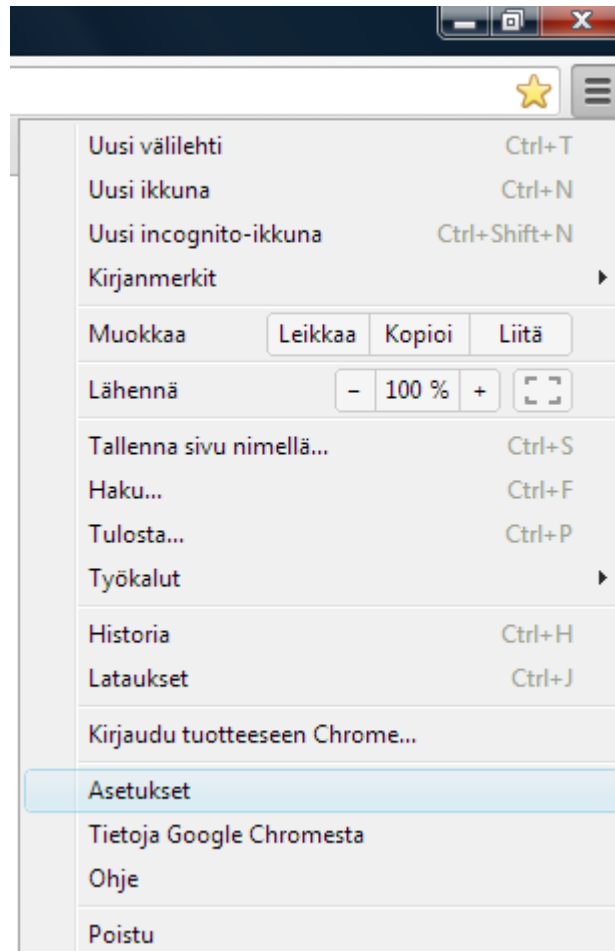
Uusi välilehti Ctrl+T
Uusi ikkuna Ctrl+N
Uusi incognito-ikkuna Ctrl+Shift+N
Kirjanmerkit

Muokkaa | Leikkaa | Kopioi | Liitä

Lähennä | − | 100 % | +

Tallenna sivu nimellä... Ctrl+S
Haku... Ctrl+F
Tulosta... Ctrl+P
Työkalut

Historia Ctrl+H
Lataukset Ctrl+J

Kirjaudu tuotteeseen Chrome...

Asetukset
Tietoja Google Chromesta
Ohje

Poistu